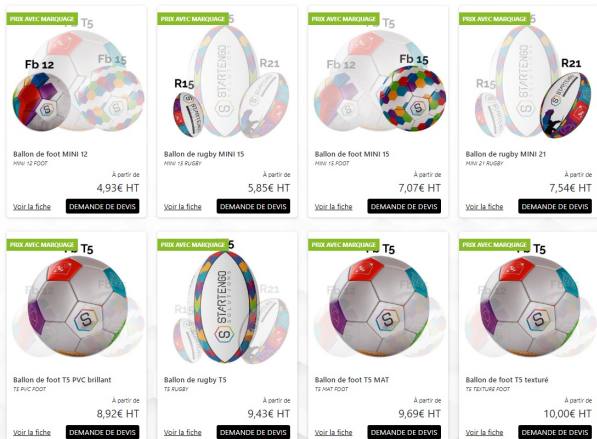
PRIX AVEC MARQUAGE
T5
Fb 12
Fb 15
Ballon de foot MINI 12
MINI 12 FOOT
À partir de
4,93€ HT
Voir la fiche
DEMANDE DE DEVIS

PRIX AVEC MARQUAGE
R15
R21
STARTENGO
Ballon de rugby MINI 15
MINI 15 RUGBY
À partir de
5,85€ HT
Voir la fiche
DEMANDE DE DEVIS

PRIX AVEC MARQUAGE
T5
Fb 12
Fb 15
Ballon de foot MINI 15
MINI 15 FOOT
À partir de
7,07€ HT
Voir la fiche
DEMANDE DE DEVIS

PRIX AVEC MARQUAGE
R15
R21
Ballon de rugby MINI 21
MINI 21 RUGBY
À partir de
7,54€ HT
Voir la fiche
DEMANDE DE DEVIS

PRIX AVEC MARQUAGE
T5
Ballon de foot T5 PVC brillant
T5 PVC FOOT
À partir de
8,92€ HT
Voir la fiche
DEMANDE DE DEVIS

PRIX AVEC MARQUAGE
STARTENGO
R15
R21
Ballon de rugby T5
T5 RUGBY
À partir de
9,43€ HT
Voir la fiche
DEMANDE DE DEVIS

PRIX AVEC MARQUAGE
T5
Ballon de foot T5 MAT
T5 MAT FOOT
À partir de
9,69€ HT
Voir la fiche
DEMANDE DE DEVIS

PRIX AVEC MARQUAGE
T5
Ballon de foot T5 texturé
T5 TEXTURE FOOT
À partir de
10,00€ HT
Voir la fiche
DEMANDE DE DEVIS